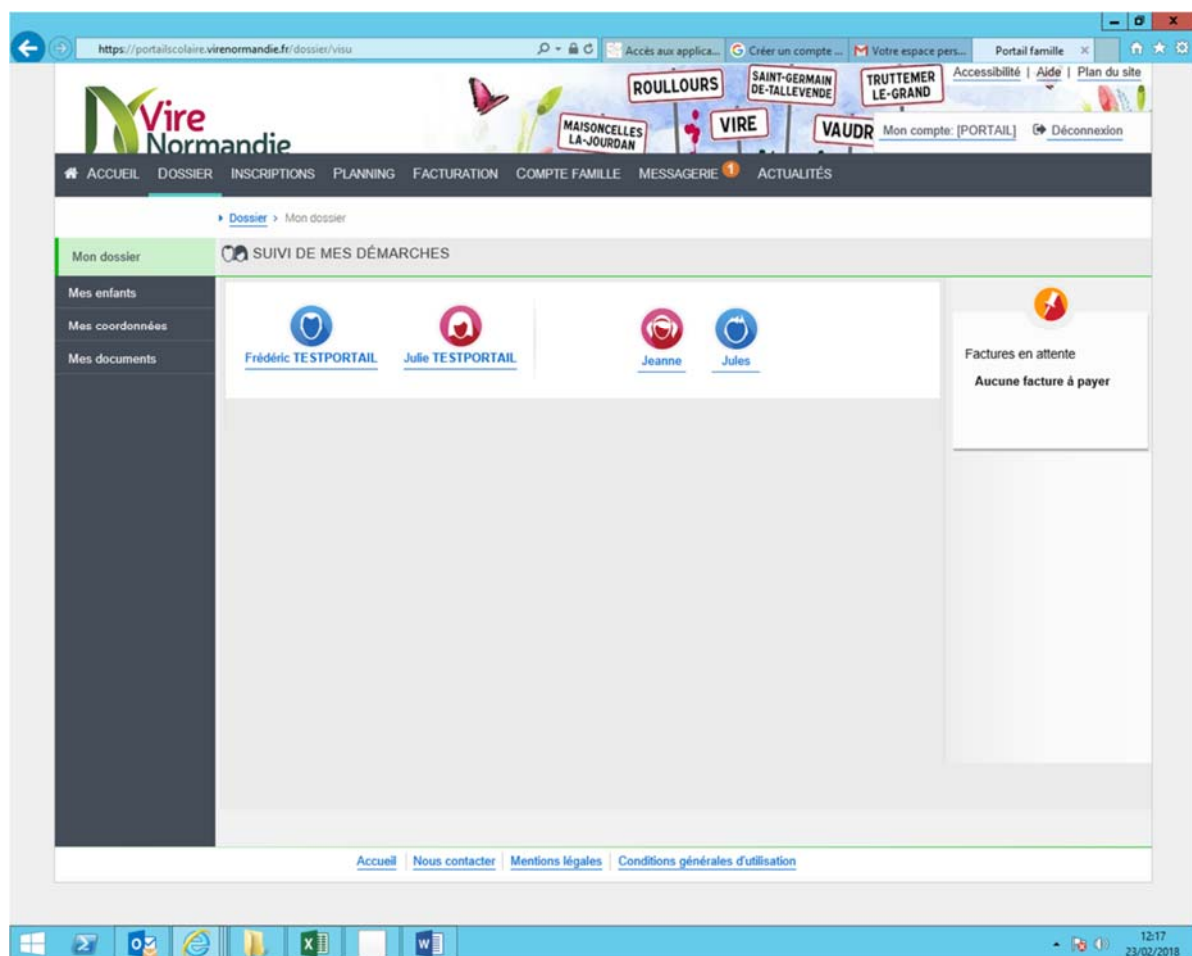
https://portailscolaire.virenormandie.fr/dossier/visu

Accès aux applica...
Créer un compte ...
Votre espace pers...
Portail famille

Vire Normandie

ROULLOURS
SAINT-GERMAIN DE-TALLEVENDE
TRUTTEMER LE-GRAND
MAISONCELLES LA-JOURDAN
VIRE
VAUDR

Accessibilité | Aide | Plan du site

Mon compte: [PORTAIL]
Déconnexion

ACCUEIL DOSSIER INSCRIPTIONS PLANNING FACTURATION COMPTE FAMILLE MESSAGERIE 1 ACTUALITÉS

Dossier > Mon dossier

Mon dossier
Mes enfants
Mes coordonnées
Mes documents

SUIVI DE MES DÉMARCHES

Frédéric TESTPORTAIL
Julie TESTPORTAIL
Jeanne
Jules

Factures en attente
Aucune facture à payer

Accueil | Nous contacter | Mentions légales | Conditions générales d'utilisation

12:17
23/02/2018